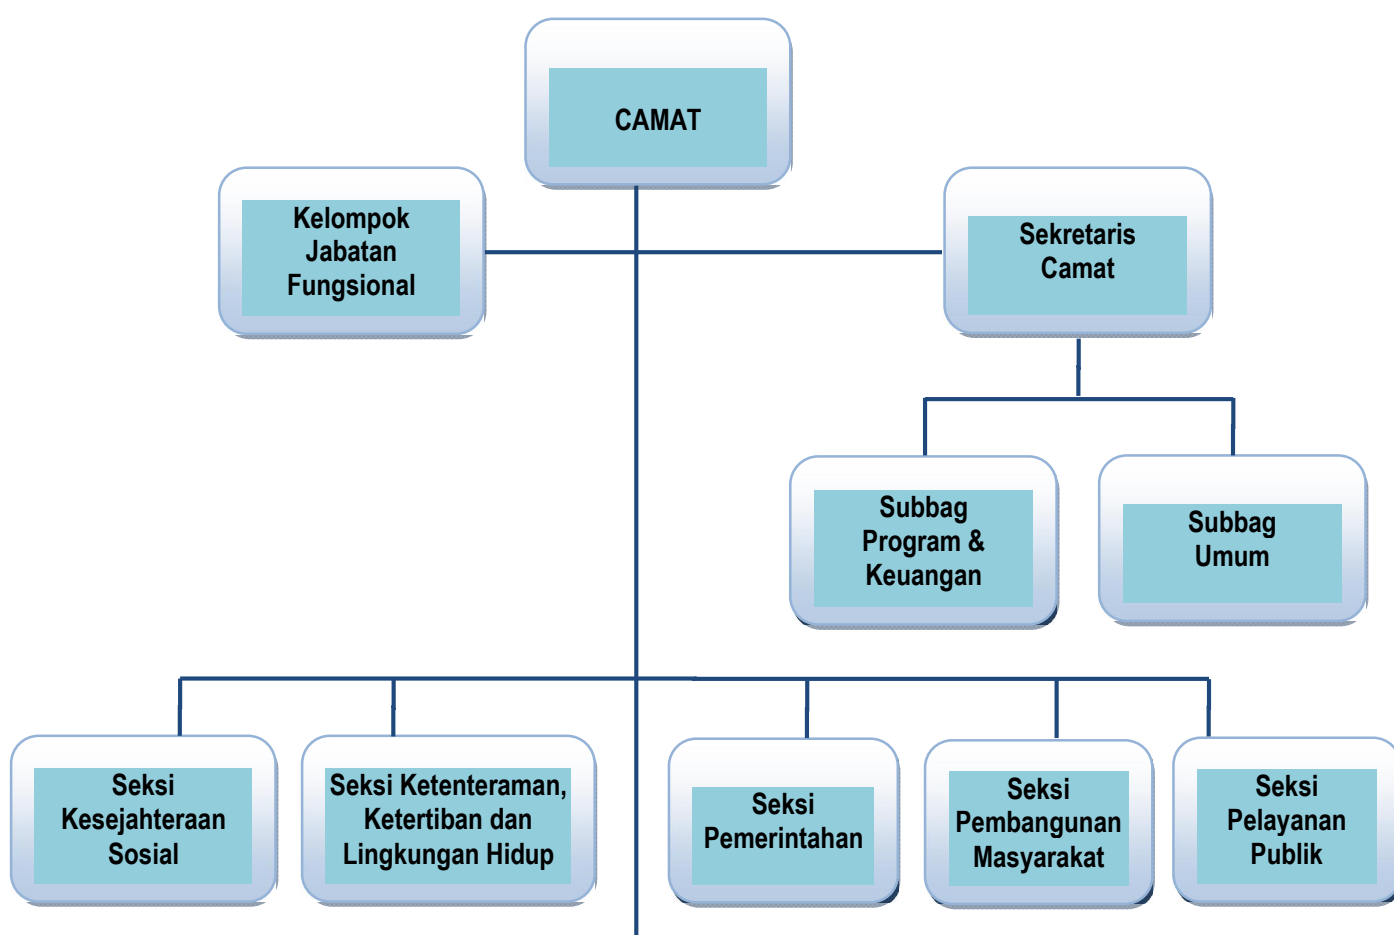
CAMAT

Kelompok Jabatan Fungsional

Sekretaris Camat

Subbag Program & Keuangan

Subbag Umum

Seksi Kesejahteraan Sosial

Seksi Ketenteraman, Ketertiban dan Lingkungan Hidup

Seksi Pemerintahan

Seksi Pembangunan Masyarakat

Seksi Pelayanan Publik